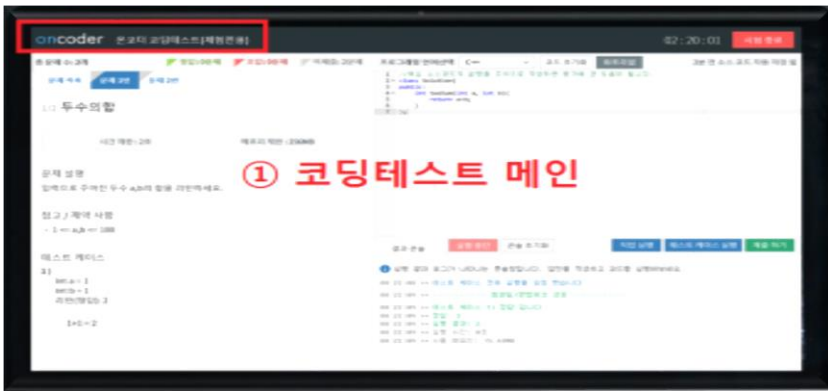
oncoder 온코더 코딩테스트[체험판]

02 : 20 : 01

시험 종료

문제 목록 문제 1번 문제 2번

1) 두수의합

시간 제한 : 2초

메모리 제한 : 256MB

문제 설명

입력으로 주어진 두 수 a,b의 합을 리턴하세요.

참고 / 제약 사항

- 1 <= a,b <= 100

테스트 케이스

1)

int a = 1

int b = 1

리턴(정답): 2

1+1 = 2

① 코딩테스트 메인

실행 결과

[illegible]